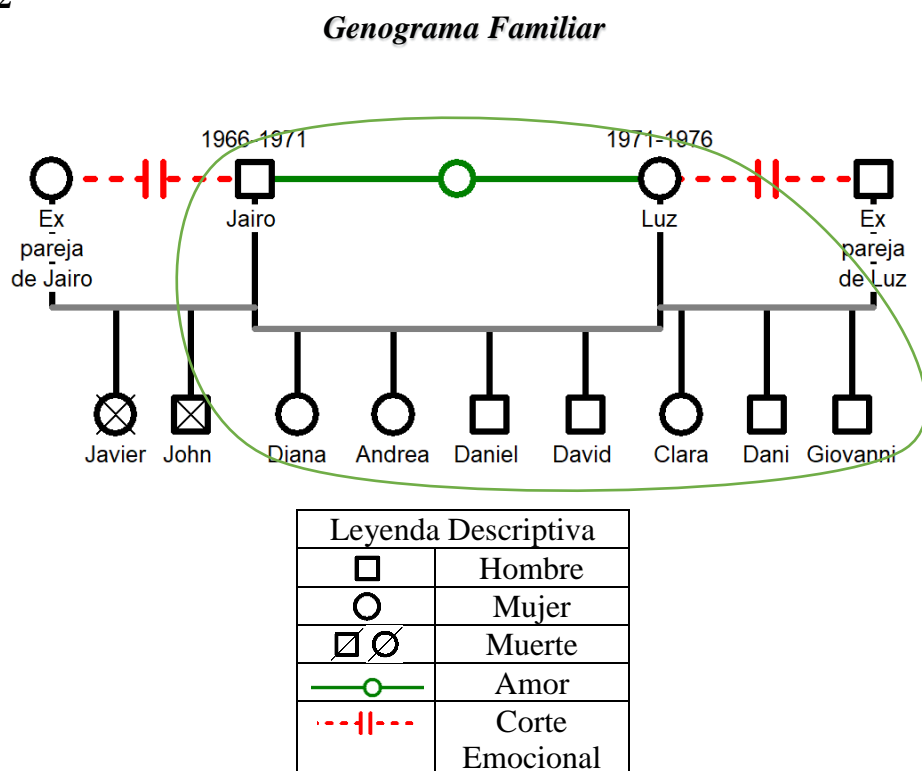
2

Genograma Familiar

1966-1971

1971-1976

Ex pareja de Jairo

Jairo

Luz

Ex pareja de Luz

Javier John Diana Andrea Daniel David Clara Dani Giovanni

| Leyenda Descriptiva | |
|---|---|
| | Hombre |
| | Mujer |
| | Muerte |
| | Amor |
| | Corte Emocional |